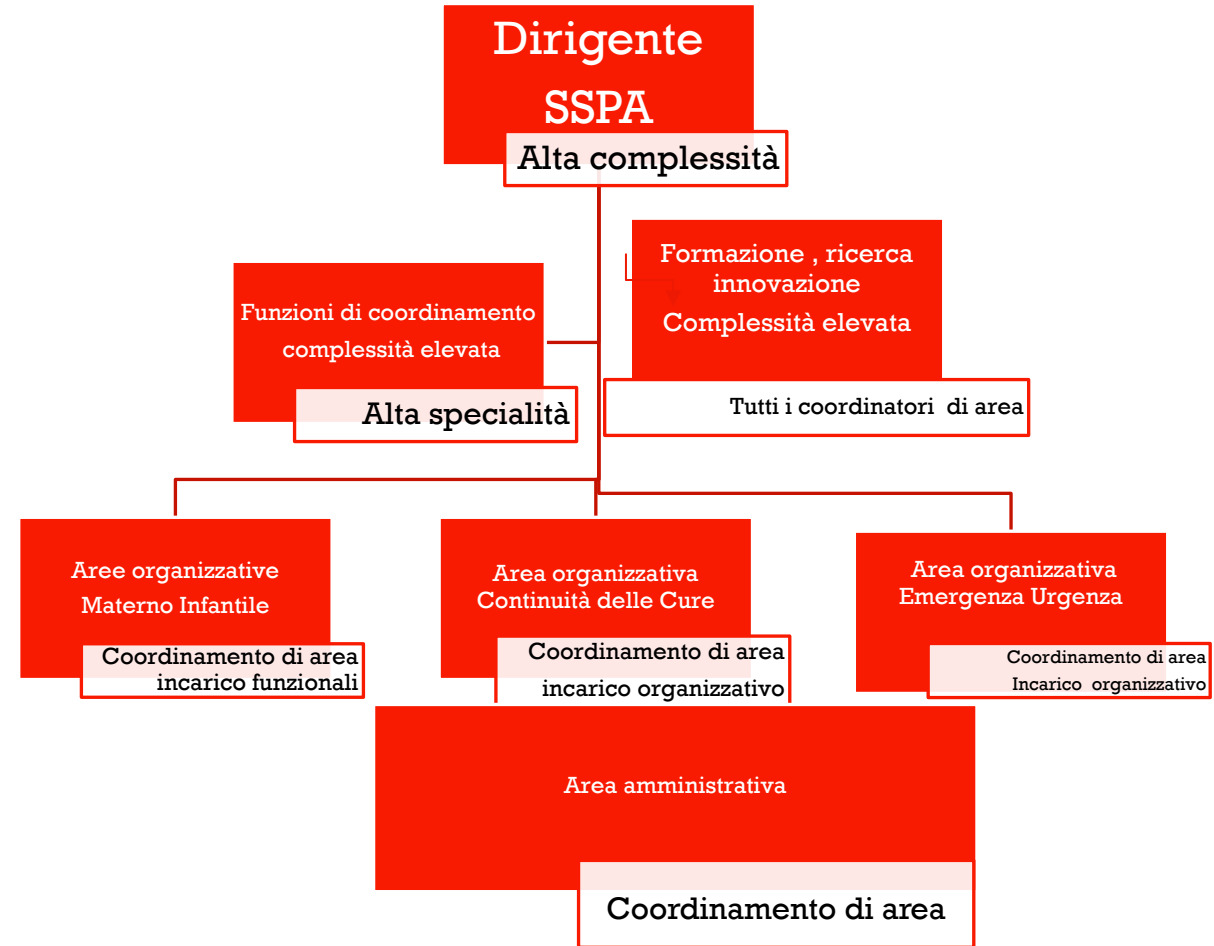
Dirigente SSPA

Alta complessità

Funzioni di coordinamento complessità elevata

Alta specialità

Formazione , ricerca innovazione
Complessità elevata

Tutti i coordinatori di area

Aree organizzative Materno Infantile

Coordinamento di area incarico funzionali

Area organizzativa Continuità delle Cure

Coordinamento di area incarico organizzativo

Area organizzativa Emergenza Urgenza

Coordinamento di area Incarico organizzativo

Area amministrativa

Coordinamento di area